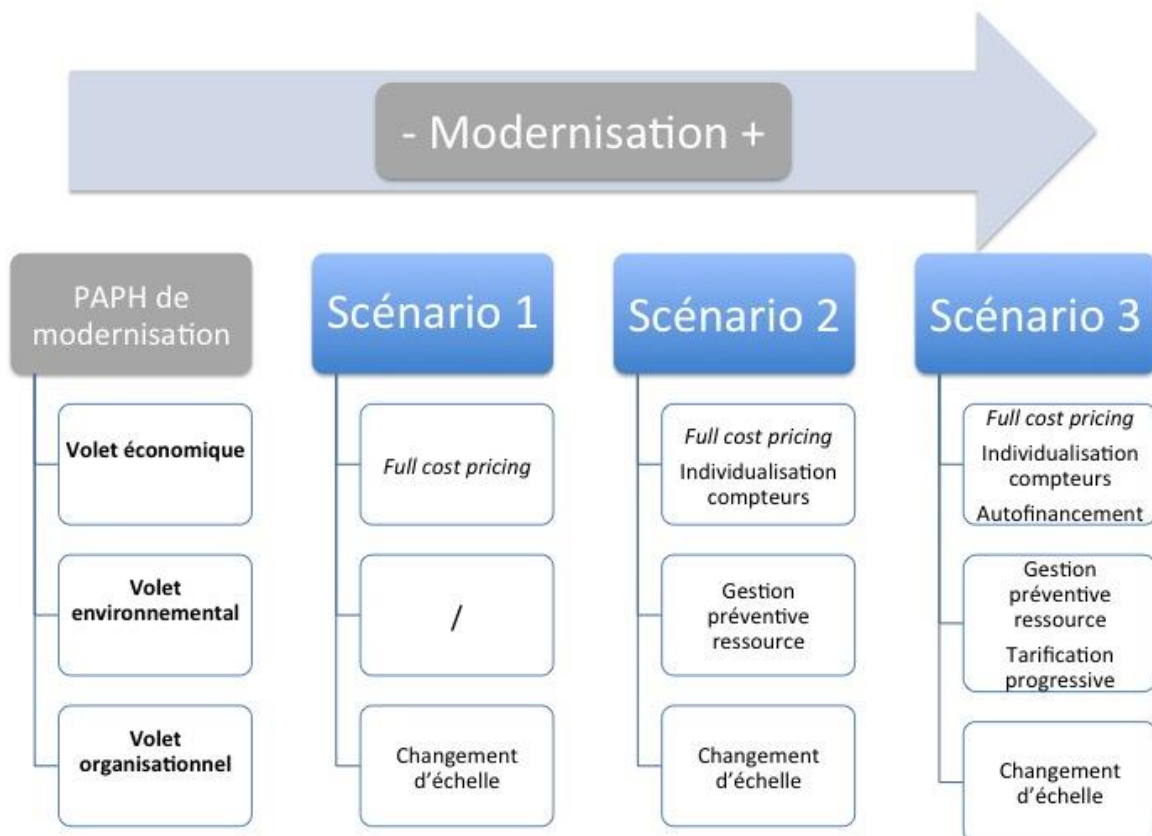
- Modernisation +

PAPH de modernisation

Volet économique

Volet environnemental

Volet organisationnel

Scénario 1

*Full cost pricing*

/

Changement d'échelle

Scénario 2

*Full cost pricing*
Individualisation compteurs

Gestion préventive ressource

Changement d'échelle

Scénario 3

*Full cost pricing*
Individualisation compteurs
Autofinancement

Gestion préventive ressource
Tarification progressive

Changement d'échelle